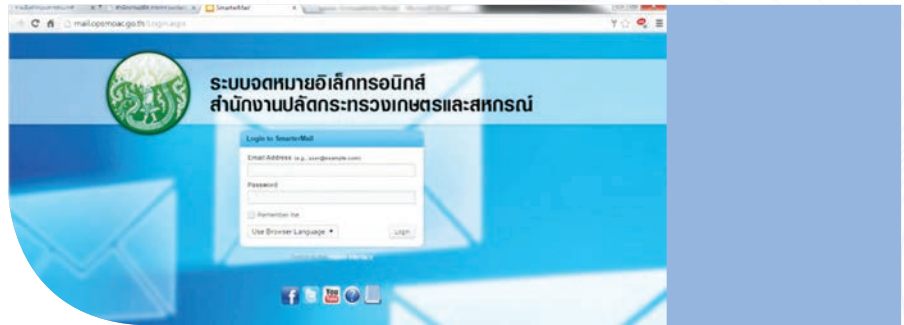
SmarterMail

mail.opsmoac.go.th/Login.aspx

ระบบจดหมายอิเล็กทรอนิกส์
สำนักงานปลัดกระทรวงเกษตรและสหกรณ์

Login to SmarterMail

Email Address (e.g., user@example.com)

Password

Remember me

Use Browser Language

Login